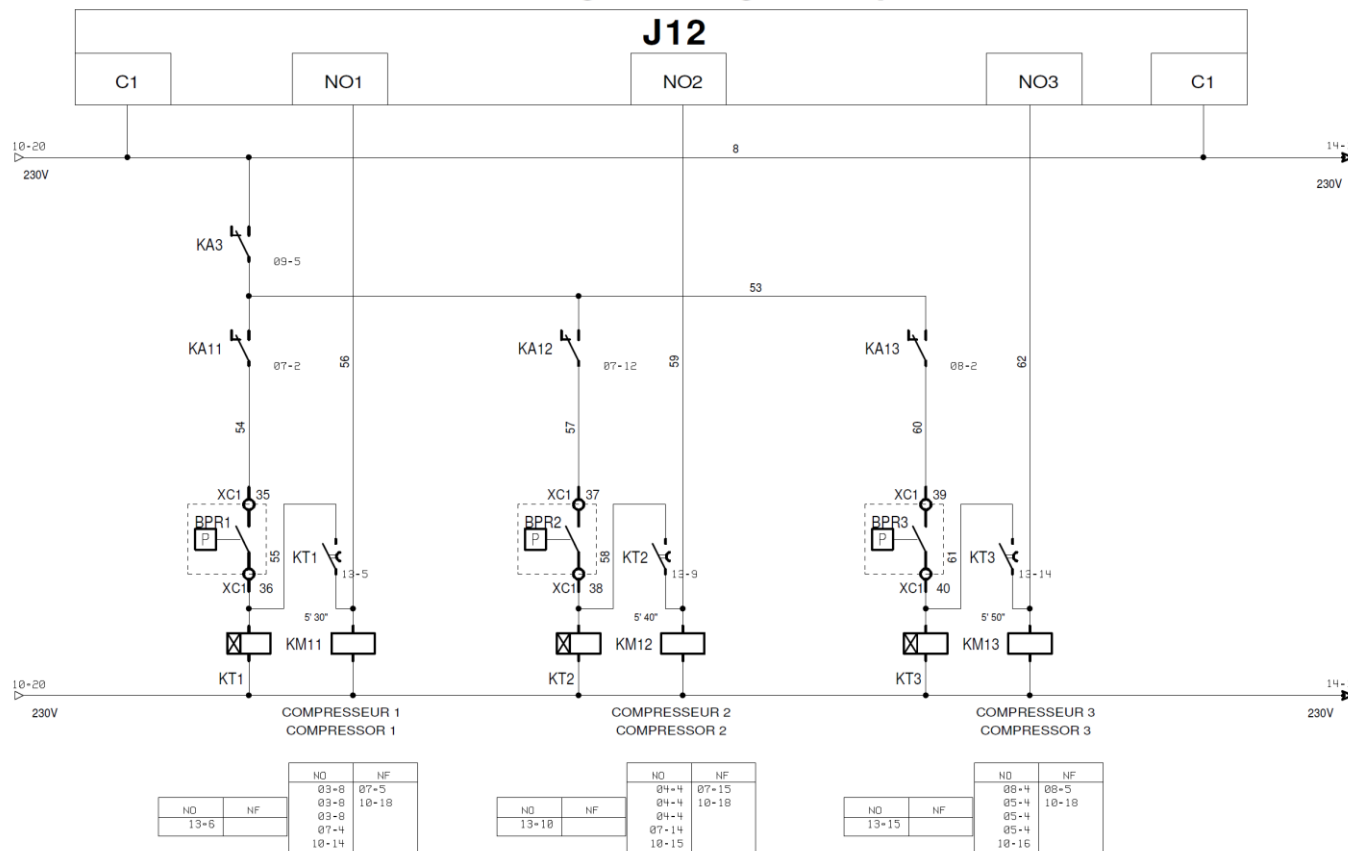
J12

C1 NO1 NO2 NO3 C1

10-20
230V

8

14-
230V

KA3
09-5

53

KA11
07-2
56

KA12
07-12
59

KA13
08-2
62

54
57
60

XC1 35
BPR1
P
55
XC1 36
KT1
13-5
5' 30"
KM11
KT1

XC1 37
BPR2
P
58
XC1 38
KT2
13-9
5' 40"
KM12
KT2

XC1 39
BPR3
P
61
XC1 40
KT3
13-14
5' 50"
KM13
KT3

10-20
230V

14-
230V

COMPRESSEUR 1
COMPRESSOR 1

COMPRESSEUR 2
COMPRESSOR 2

COMPRESSEUR 3
COMPRESSOR 3

| NO | NF |
|---|---|
| 13-6 | |

| NO | NF |
|---|---|
| 03-8 | 07-5 |
| 03-8 | 10-18 |
| 03-8 | |
| 07-4 | |
| 10-14 | |

| NO | NF |
|---|---|
| 13-10 | |

| NO | NF |
|---|---|
| 04-4 | 07-15 |
| 04-4 | 10-18 |
| 04-4 | |
| 07-14 | |
| 10-15 | |

| NO | NF |
|---|---|
| 13-15 | |

| NO | NF |
|---|---|
| 08-4 | 08-5 |
| 05-4 | 10-18 |
| 05-4 | |
| 05-4 | |
| 10-16 | |